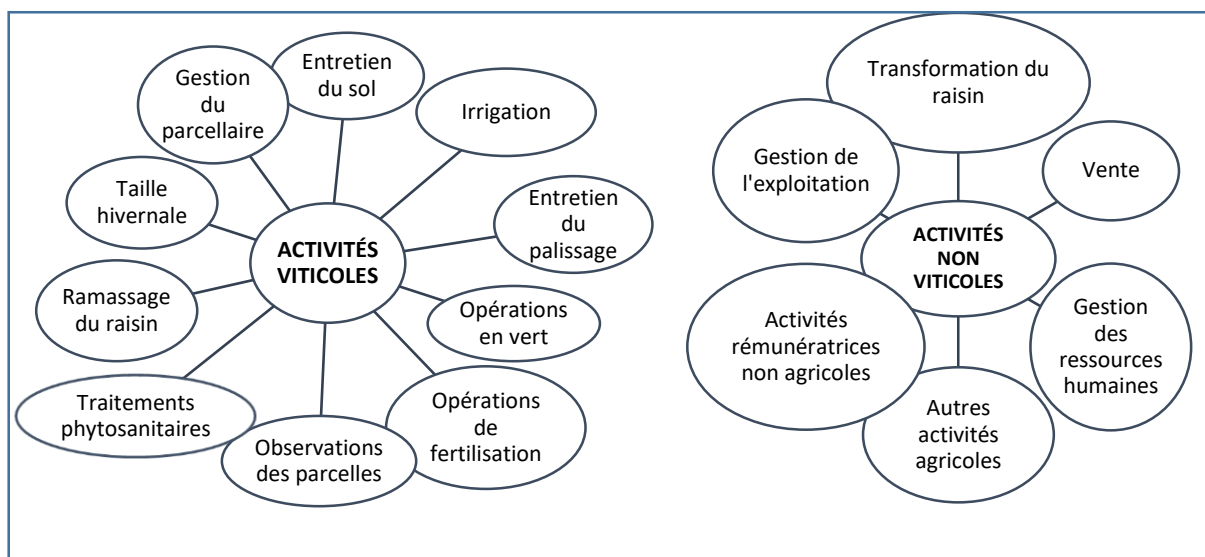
ACTIVITÉS VITICOLES

Gestion du parcellaire

Entretien du sol

Irrigation

Taille hivernale

Entretien du palissage

Ramassage du raisin

Opérations en vert

Traitements phytosanitaires

Observations des parcelles

Opérations de fertilisation

ACTIVITÉS NON VITICOLES

Transformation du raisin

Gestion de l'exploitation

Vente

Activités rémunératrices non agricoles

Gestion des ressources humaines

Autres activités agricoles